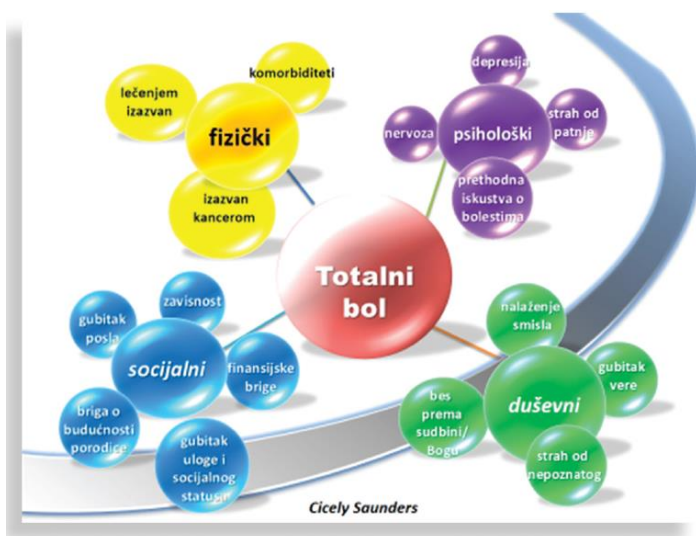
Totalni bol

fizički

lečenjem izazvan

komorbiditeti

izazvan kancerom

psihološki

depresija

nervoza

strah od patnje

prethodna iskustva o bolestima

socijalni

zavisnost

gubitak posla

finansijske brige

briga o budućnosti porodice

gubitak uloge i socijalnog statusa

duševni

nalaženje smisla

gubitak vere

bes prema sudbini/ Bogu

strah od nepoznatog

Cicely Saunders